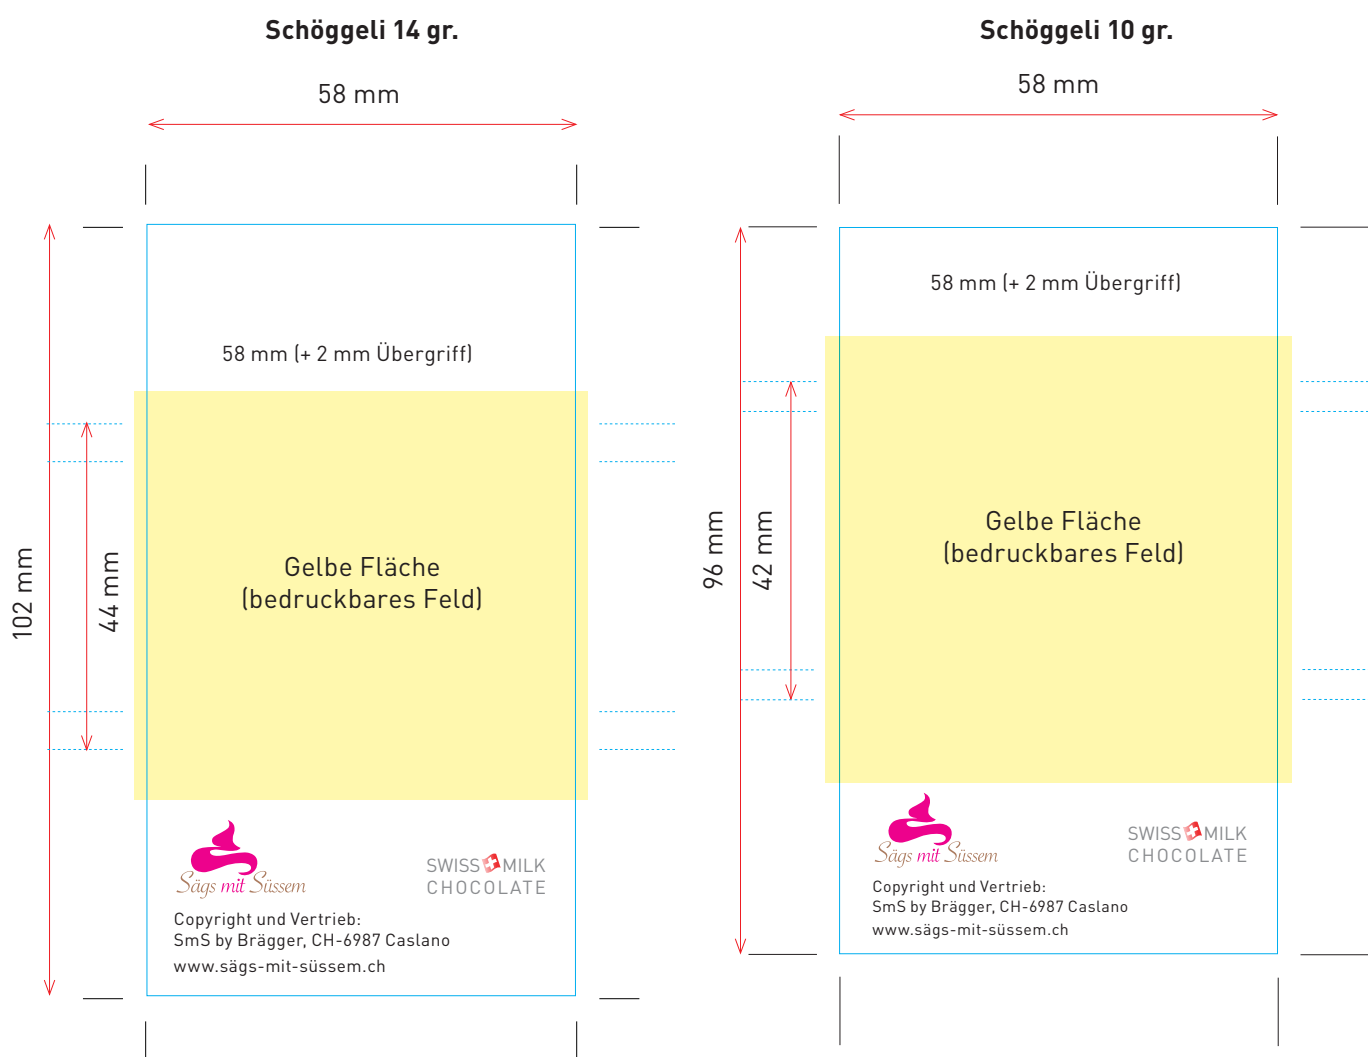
Schöggeli 14 gr.

58 mm

102 mm

44 mm

58 mm (+ 2 mm Übergriff)

Gelbe Fläche
(bedruckbares Feld)

Sägs mit Süssem

SWISS MILK
CHOCOLATE

Copyright und Vertrieb:
SmS by Brägger, CH-6987 Caslano
www.sägs-mit-süssem.ch

Schöggeli 10 gr.

58 mm

96 mm

42 mm

58 mm (+ 2 mm Übergriff)

Gelbe Fläche
(bedruckbares Feld)

Sägs mit Süssem

SWISS MILK
CHOCOLATE

Copyright und Vertrieb:
SmS by Brägger, CH-6987 Caslano
www.sägs-mit-süssem.ch